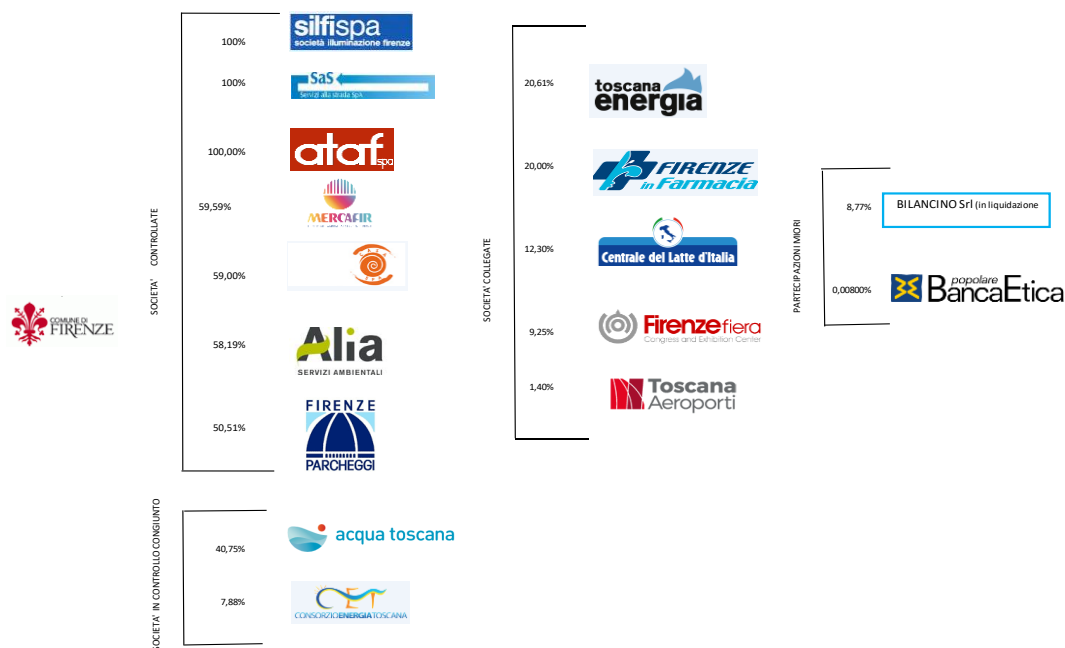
COMUNE DI FIRENZE

SOCIETA' CONTROLLATE

100% silfispa società illuminazione firenze

100% SaS Servizi alla strada SpA

100,00% ataf spa

59,59% MERCAFIR

59,00%

58,19% Alia SERVIZI AMBIENTALI

50,51% FIRENZE PARCHEGGI

SOCIETA' IN CONTROLLO CONGIUNTO

40,75% acqua toscana

7,88% CET CONSORZIOENERGIATOSCANA

SOCIETA' COLLEGATE

20,61% toscana energia

20,00% FIRENZE in Farmacia

12,30% Centrale del Latte d'Italia

9,25% Firenzefiera Congress and Exhibition Center

1,40% Toscana Aeroporti

PARTECIPAZIONI MIORI

8,77% BILANCINO Srl (in liquidazione

0,00800% popolare BancaEtica